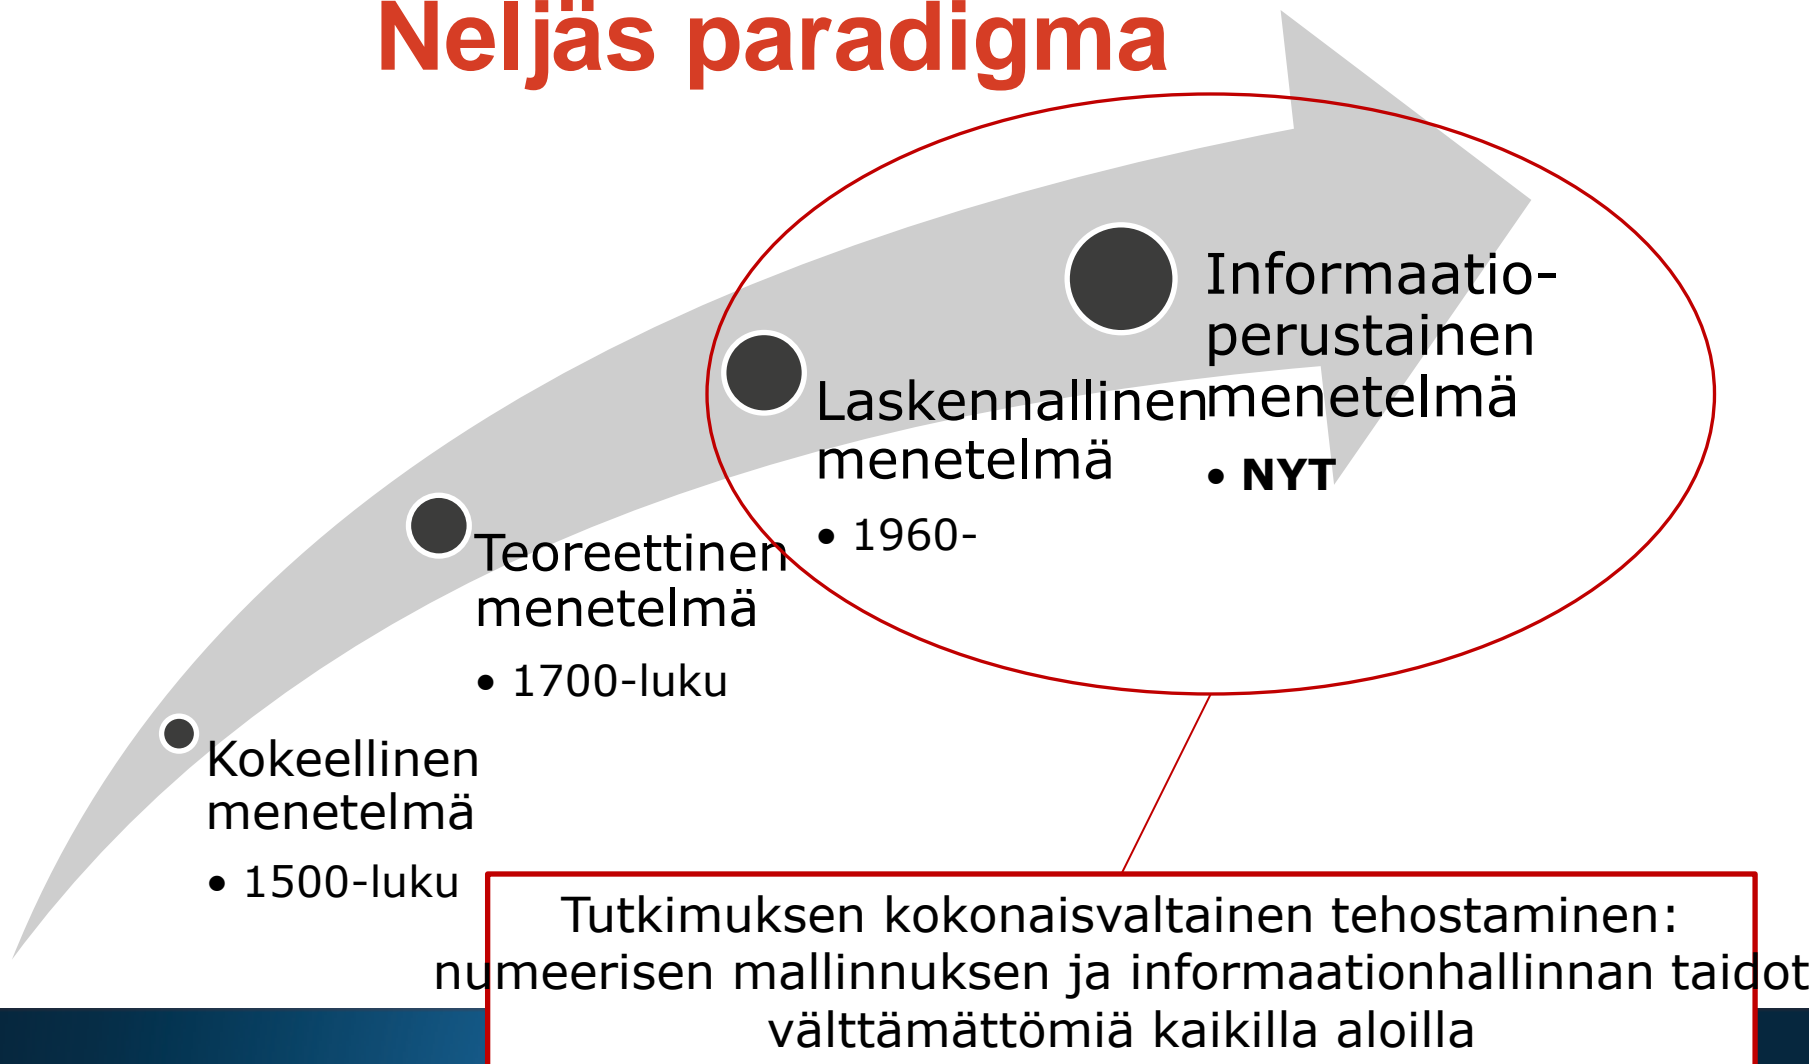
Neljäs paradigma

Kokeellinen menetelmä
• 1500-luku

Teoreettinen menetelmä
• 1700-luku

Laskennallinen menetelmä
• 1960-

Informaatio-perustainen menetelmä
• NYT

Tutkimuksen kokonaisvaltainen tehostaminen: numeerisen mallinnuksen ja informaationhallinnan taidot välttämättömiä kaikilla aloilla